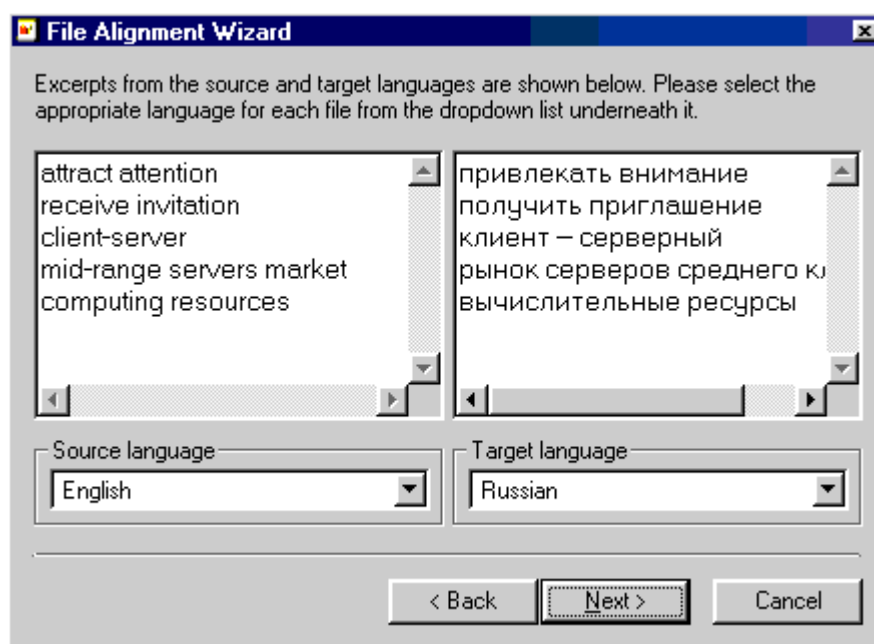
File Alignment Wizard

Excerpts from the source and target languages are shown below. Please select the appropriate language for each file from the dropdown list underneath it.

attract attention
receive invitation
client-server
mid-range servers market
computing resources

привлекать внимание
получить приглашение
клиент – серверный
рынок серверов среднего к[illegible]
вычислительные ресурсы

Source language
English

Target language
Russian

< Back
Next >
Cancel